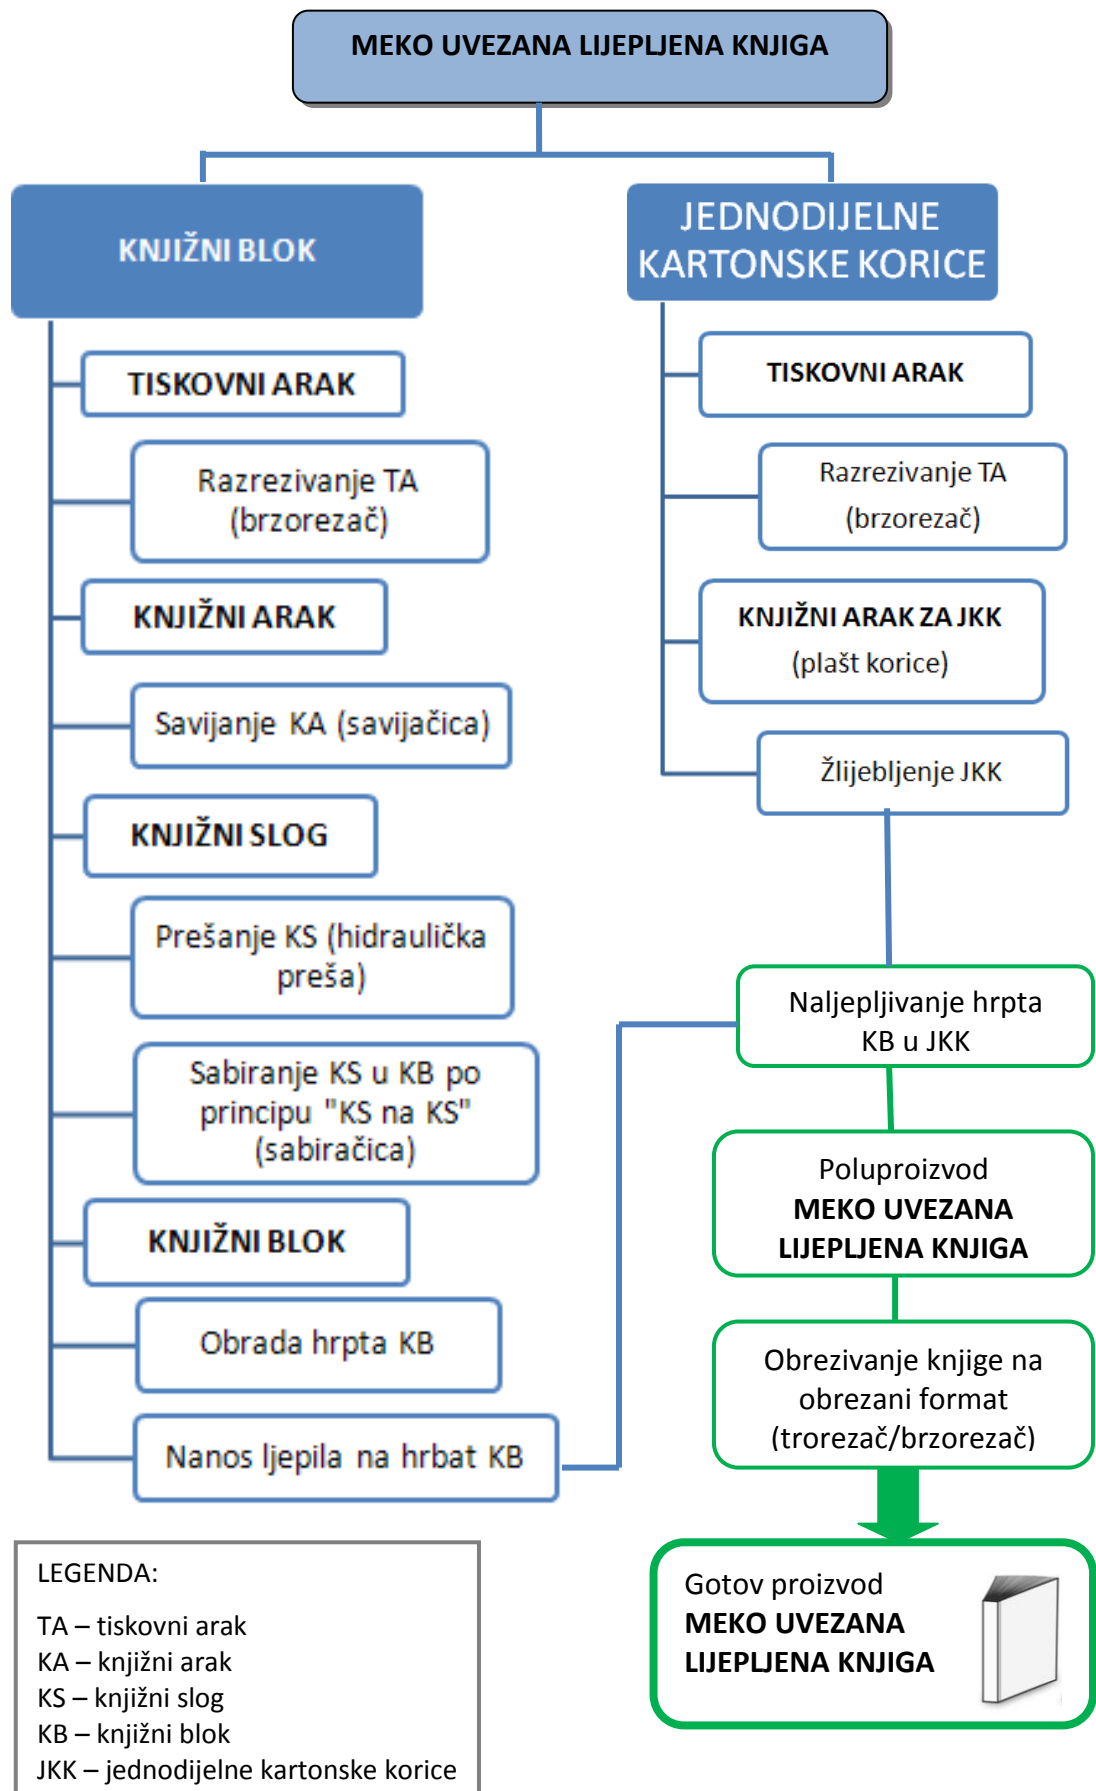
MEKO UVEZANA LIJEPLJENA KNJIGA

KNJIŽNI BLOK

TISKOVNI ARAK

Razrezivanje TA (brzorezač)

KNJIŽNI ARAK

Savijanje KA (savijačica)

KNJIŽNI SLOG

Prešanje KS (hidraulička preša)

Sabiranje KS u KB po principu "KS na KS" (sabiračica)

KNJIŽNI BLOK

Obrada hrpta KB

Nanos ljepila na hrbat KB

JEDNODIJELNE KARTONSKE KORICE

TISKOVNI ARAK

Razrezivanje TA (brzorezač)

KNJIŽNI ARAK ZA JKK (plašt korice)

Žlijebljenje JKK

Naljepljivanje hrpta KB u JKK

Poluproizvod MEKO UVEZANA LIJEPLJENA KNJIGA

Obrezivanje knjige na obrezani format (trorezač/brzorezač)

Gotov proizvod MEKO UVEZANA LIJEPLJENA KNJIGA

LEGENDA:
TA – tiskovni arak
KA – knjižni arak
KS – knjižni slog
KB – knjižni blok
JKK – jednodijelne kartonske korice